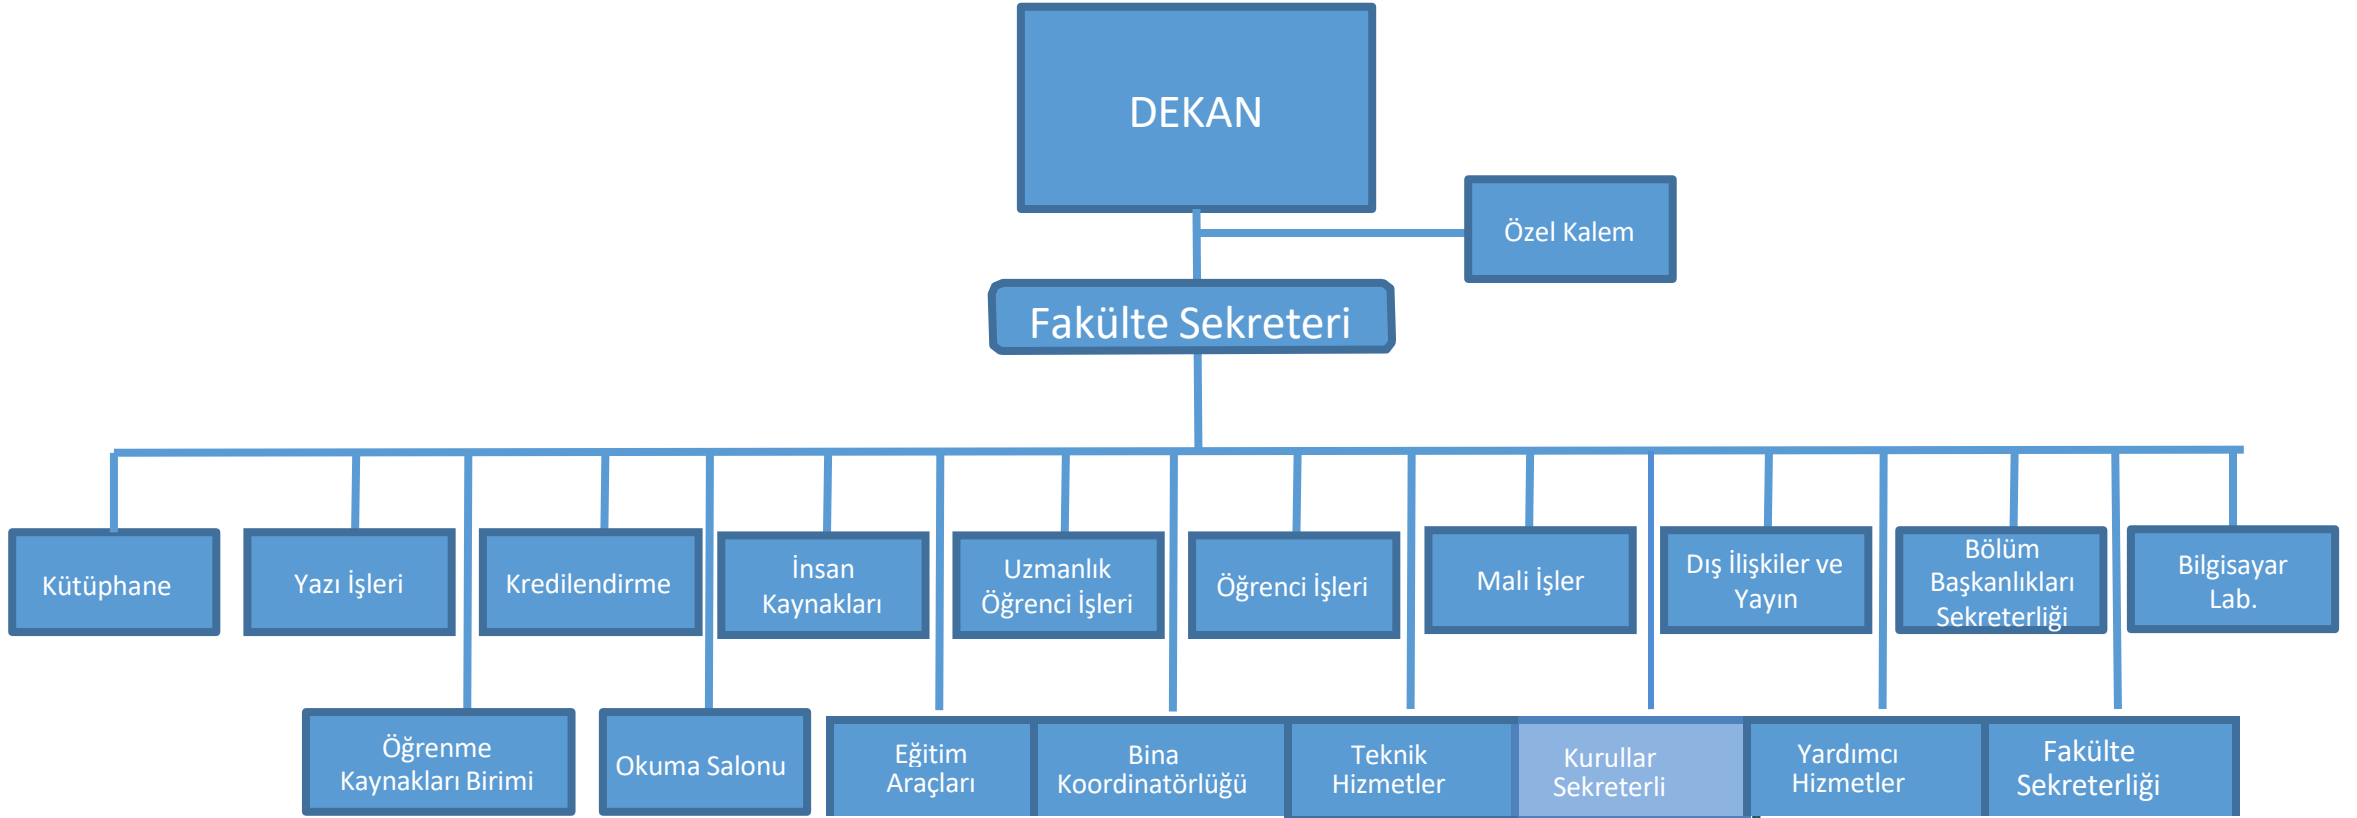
DEKAN

Özel Kalem

Fakülte Sekreteri

Kütüphane

Yazı İşleri

Kredilendirme

İnsan Kaynakları

Uzmanlık Öğrenci İşleri

Öğrenci İşleri

Mali İşler

Dış İlişkiler ve Yayın

Bölüm Başkanlıkları Sekreterliği

Bilgisayar Lab.

Öğrenme Kaynakları Birimi

Okuma Salonu

Eğitim Araçları

Bina Koordinatörlüğü

Teknik Hizmetler

Kurullar Sekreterli

Yardımcı Hizmetler

Fakülte Sekreterliği